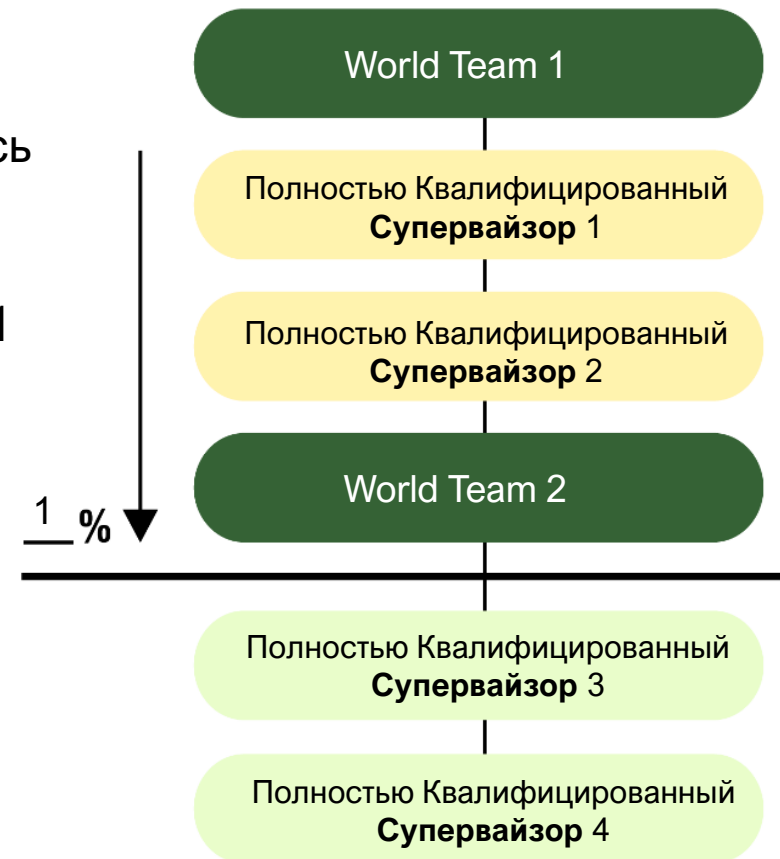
сь

I

World Team 1

Полностью Квалифицированный **Супервайзор** 1

Полностью Квалифицированный **Супервайзор** 2

World Team 2

1 %

Полностью Квалифицированный **Супервайзор** 3

Полностью Квалифицированный **Супервайзор** 4